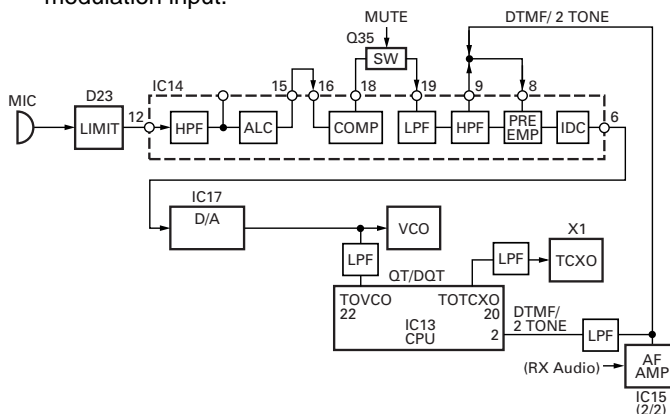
modulation input.

MUTE

DTMF/ 2 TONE

Q35

SW

MIC

D23

IC14

LIMIT

12

HPF

ALC

15

16

COMP

18

19

LPF

HPF

9

8

PRE EMP

IDC

6

IC17

D/A

VCO

X1

LPF

LPF

TCXO

QT/DQT

TOVCO

22

TOTCXO

20

IC13

CPU

DTMF/ 2 TONE

2

LPF

(RX Audio)

AF AMP

IC15 (2/2)